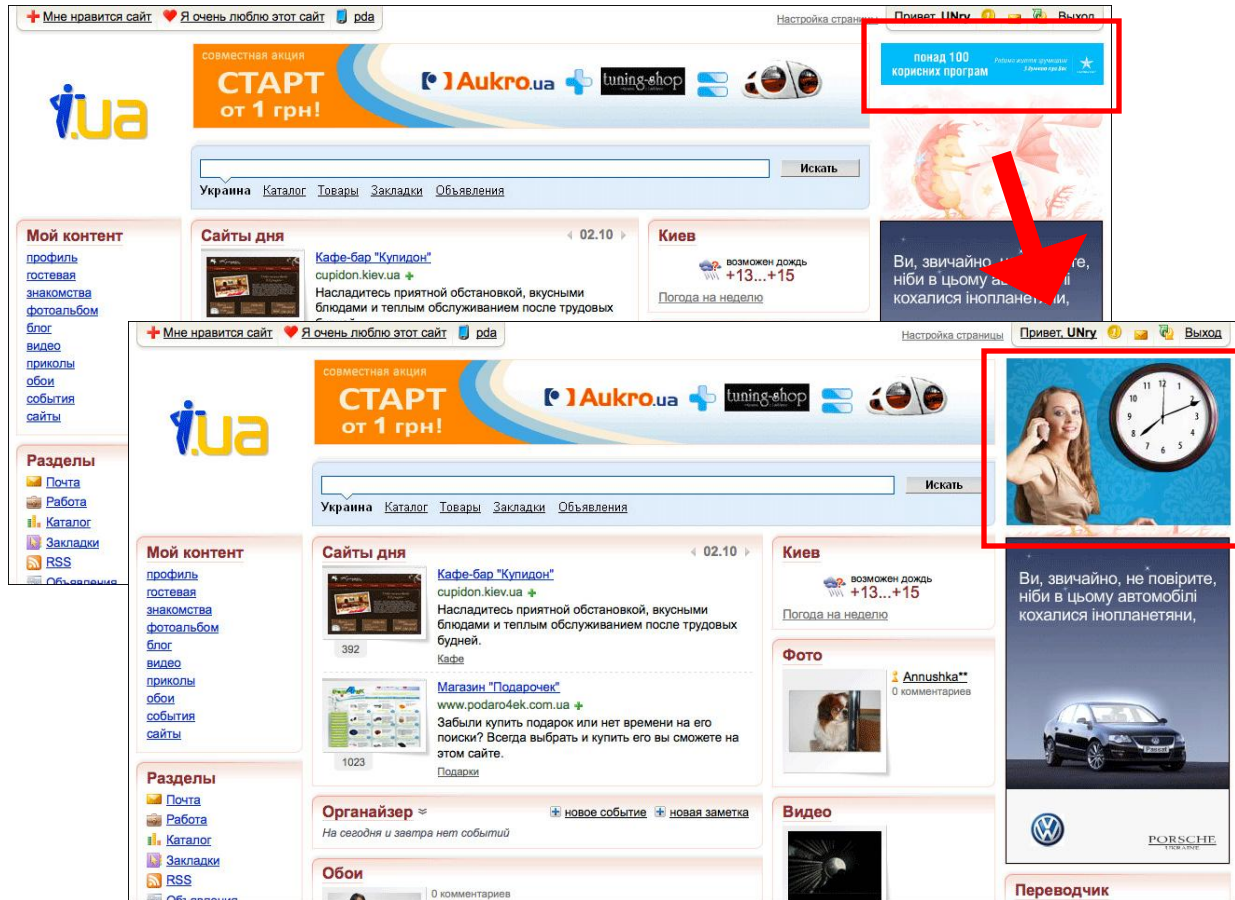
Мне нравится сайт Я очень люблю этот сайт pda
Настройка страниц
Привет, UNry Выход

i.ua

совместная акция
СТАРТ от 1 грн!
Aukro.ua tuning-shop

понад 100 корисних програм

Искать
Украина Каталог Товары Закладки Объявления

Мой контент
профиль
гостевая
знакомства
фотоальбом
блог
видео
приколы
обои
события
сайты

Разделы
Почта
Работа
Каталог
Закладки
RSS
Объявления

Сайты дня 02.10
Кафе-бар "Купидон"
cupidon.kiev.ua
Насладитесь приятной обстановкой, вкусными блюдами и теплым обслуживанием после трудовых будней.

Киев
возможен дождь
+13...+15
Погода на неделю

Ви, звичайно, не повірите, ніби в цьому автомобілі кохалися інопланетяни,

Мне нравится сайт Я очень люблю этот сайт pda
Настройка страницы
Привет, UNry Выход

i.ua

совместная акция
СТАРТ от 1 грн!
Aukro.ua tuning-shop

Искать
Украина Каталог Товары Закладки Объявления

Мой контент
профиль
гостевая
знакомства
фотоальбом
блог
видео
приколы
обои
события
сайты

Разделы
Почта
Работа
Каталог
Закладки
RSS
Объявления

Сайты дня 02.10
Кафе-бар "Купидон"
cupidon.kiev.ua
Насладитесь приятной обстановкой, вкусными блюдами и теплым обслуживанием после трудовых будней.
392
Кафе

Магазин "Подарочек"
www.podaro4ek.com.ua
Забыли купить подарок или нет времени на его поиски? Всегда выбрать и купить его вы сможете на этом сайте.
1023
Подарки

Органайзер
новое событие новая заметка
На сегодня и завтра нет событий

Обои
0 комментариев

Киев
возможен дождь
+13...+15
Погода на неделю

Фото
Annushka**
0 комментариев

Видео

Ви, звичайно, не повірите, ніби в цьому автомобілі кохалися інопланетяни,
PORSCHE UKRAINE

Переводчик